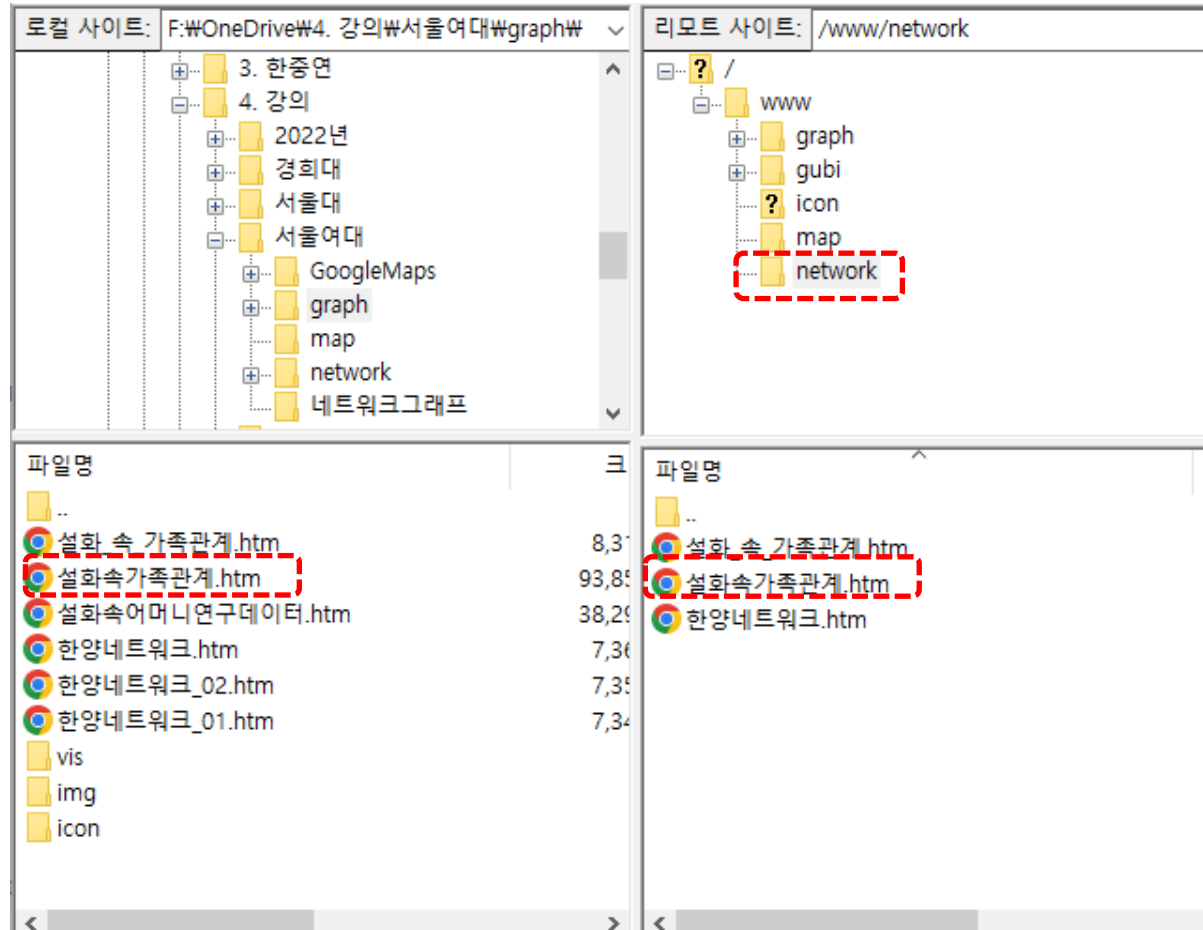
로컬 사이트: F:₩OneDrive₩4. 강의₩서울여대₩graph₩

3. 한중연
4. 강의
2022년
경희대
서울대
서울여대
GoogleMaps
graph
map
network
네트워크그래프

리모트 사이트: /www/network

?
/
www
graph
gubi
?
icon
map
network

파일명
크
..
설화_속_가족관계.htm 8,31
설화속가족관계.htm 93,85
설화속어머니연구데이터.htm 38,29
한양네트워크.htm 7,36
한양네트워크_02.htm 7,35
한양네트워크_01.htm 7,34
vis
img
icon

파일명
..
설화_속_가족관계.htm
설화속가족관계.htm
한양네트워크.htm